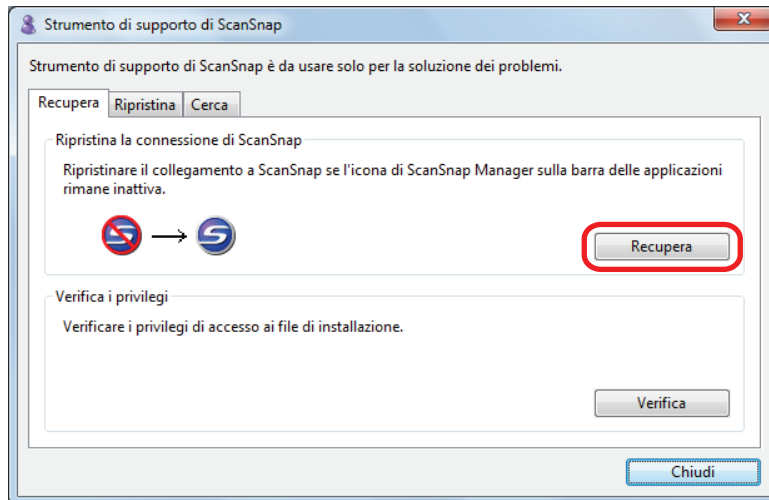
Strumento di supporto di ScanSnap

Strumento di supporto di ScanSnap è da usare solo per la soluzione dei problemi.

Recupera | Ripristina | Cerca

Ripristina la connessione di ScanSnap

Ripristinare il collegamento a ScanSnap se l'icona di ScanSnap Manager sulla barra delle applicazioni rimane inattiva.

Recupera

Verifica i privilegi

Verificare i privilegi di accesso ai file di installazione.

Verifica

Chiudi